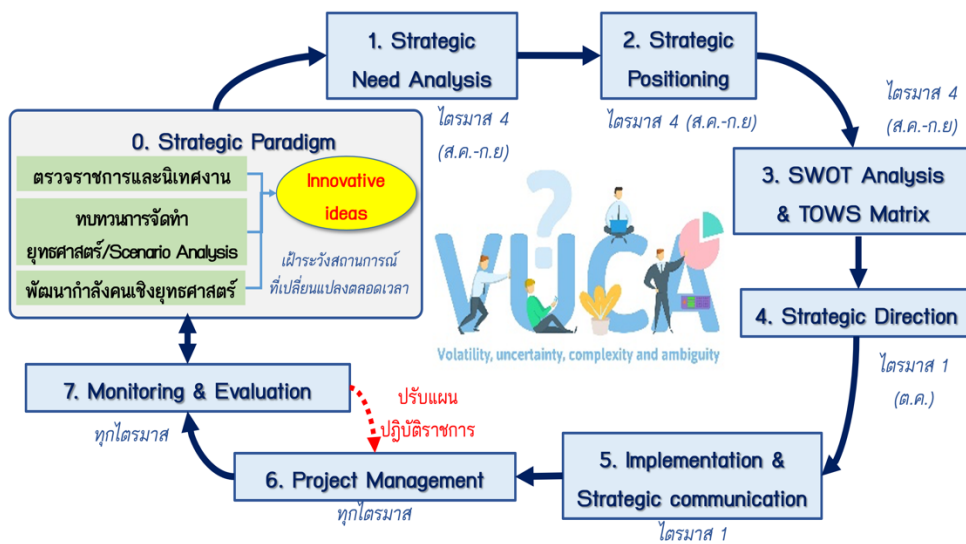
0. Strategic Paradigm

ตรวจราชการและนิเทศงาน

ทบทวนการจัดทำยุทธศาสตร์/Scenario Analysis

พัฒนากำลังคนเชิงยุทธศาสตร์

Innovative ideas

เฝ้าระวังสถานการณ์ที่เปลี่ยนแปลงตลอดเวลา

1. Strategic Need Analysis

ไตรมาส 4 (ส.ค.-ก.ย)

2. Strategic Positioning

ไตรมาส 4 (ส.ค.-ก.ย)

ไตรมาส 4 (ส.ค.-ก.ย)

3. SWOT Analysis & TOWS Matrix

4. Strategic Direction

ไตรมาส 1 (ต.ค.)

VUCA

Volatility, uncertainty, complexity and ambiguity

7. Monitoring & Evaluation

ทุกไตรมาส

ปรับแผนปฏิบัติราชการ

6. Project Management

ทุกไตรมาส

5. Implementation & Strategic communication

ไตรมาส 1